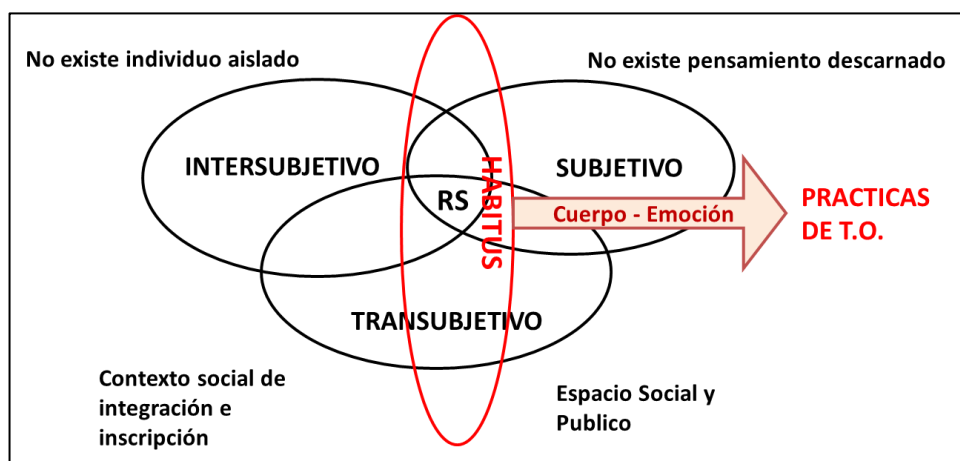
No existe individuo aislado

No existe pensamiento descarnado

INTERSUBJETIVO

SUBJETIVO

HABITUS

RS

Cuerpo - Emoción

PRACTICAS DE T.O.

TRANSUBJETIVO

Contexto social de integración e inscripción

Espacio Social y Publico